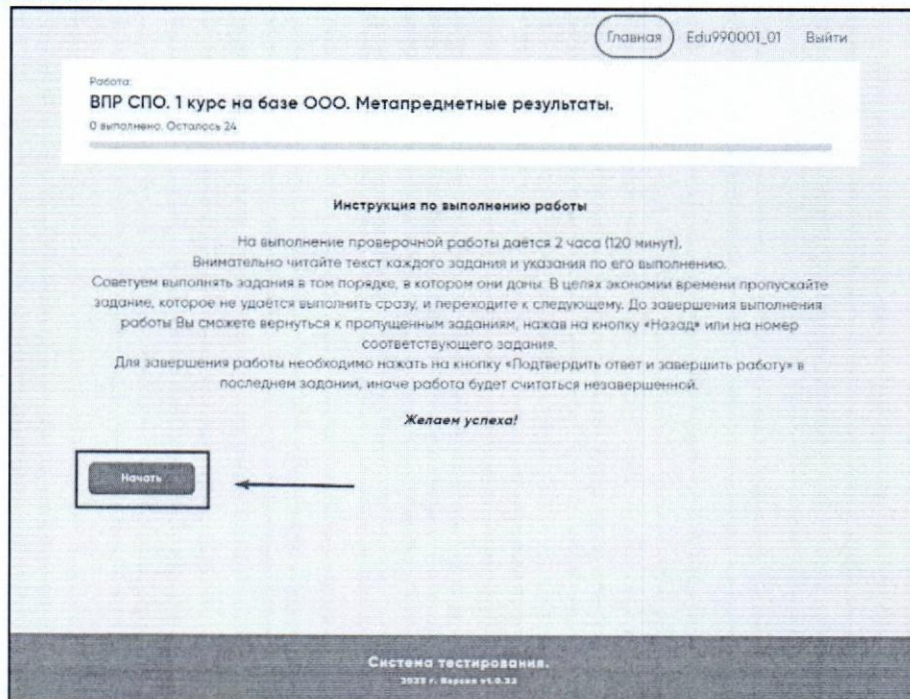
Главная Edu990001_01 Выйти

Работа:
ВПР СПО. 1 курс на базе ООО. Метапредметные результаты.
0 выполнено. Осталось 24

Инструкция по выполнению работы

На выполнение проверочной работы даётся 2 часа (120 минут).
Внимательно читайте текст каждого задания и указания по его выполнению.
Советуем выполнять задания в том порядке, в котором они даны. В целях экономии времени пропускайте задание, которое не удаётся выполнить сразу, и переходите к следующему. До завершения выполнения работы Вы сможете вернуться к пропущенным заданиям, нажав на кнопку «Назад» или на номер соответствующего задания.
Для завершения работы необходимо нажать на кнопку «Подтвердить ответ и завершить работу» в последнем задании, иначе работа будет считаться незавершенной.

Желаем успеха!

Начать

Система тестирования.
2023 г. Версия v1.0.32